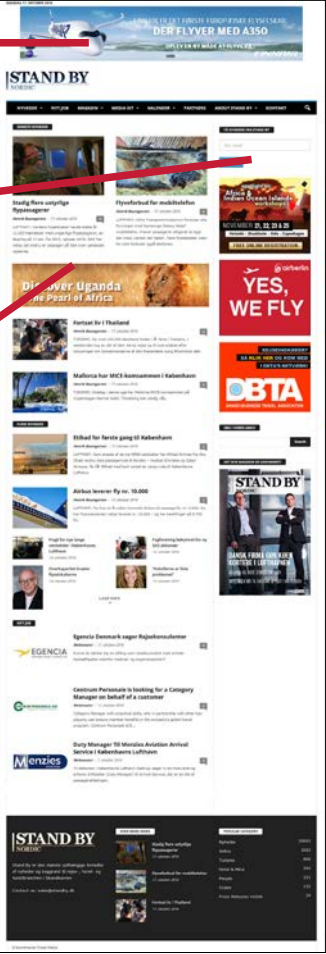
ONSDAG 17. JANUAR 2018

DER FLYVER MED A350

STAND BY
NORDIC

NYHEDER · RUT JOB · MAGASIN · MEDIA KIT · KALENDER · PARTNERE · ABOUT STAND BY · KONTAKT

Stadig flere utilfrede flypassagerer

Flyveforbud for mobiltelefon

Discover Uganda
the Pearl of Africa

Fortsat liv i Thailand

Mallorca har MICE-kommunen i København

Etihad for første gang til København

Airbus leverer fly nr. 10.000

Egencia Danmark søger Rejsekonsulent

Centrum Personale is looking for a Category Manager on behalf of a customer

Duty Manager Til Menzies Aviation Arrival Service i Københavns Lufthavn

YES, WE FLY

airberlin

DBTA

STAND BY

STAND BY
NORDIC